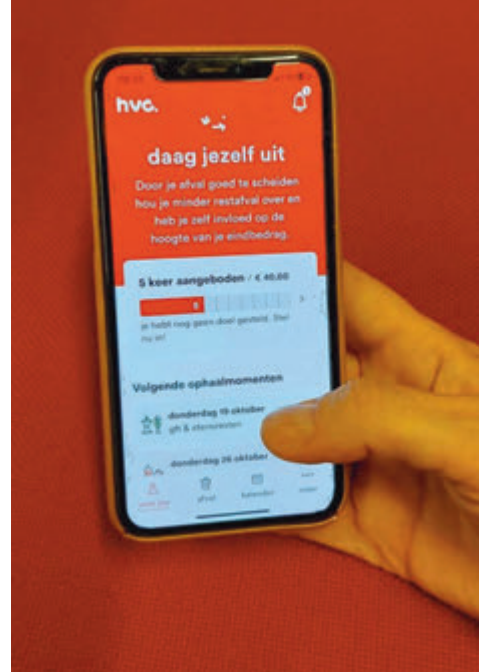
hvc.

daag jezelf uit

Door je afval goed te scheiden hou je minder restafval over en heb je zelf invloed op de hoogte van je eindbedrag.

5 keer aangeboden / € 40,00

5

je hebt nog geen doel gesteld. Stel nu in!

Volgende ophaalmomenten

donderdag 19 oktober
gft & etensresten

donderdag 26 oktober

afval

kalender

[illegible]